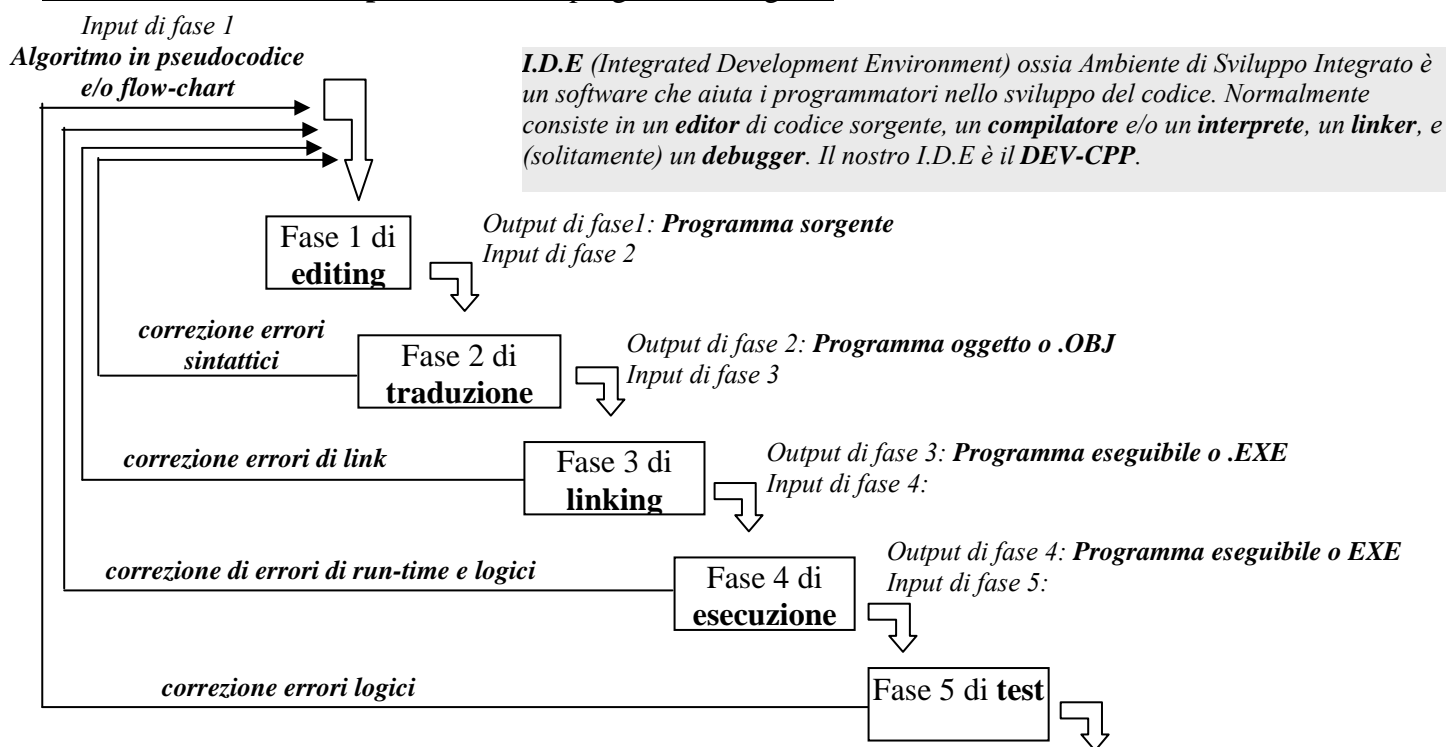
Input di fase 1
Algoritmo in pseudocodice e/o flow-chart

I.D.E (Integrated Development Environment) ossia Ambiente di Sviluppo Integrato è un software che aiuta i programmatori nello sviluppo del codice. Normalmente consiste in un editor di codice sorgente, un compilatore e/o un interprete, un linker, e (solitamente) un debugger. Il nostro I.D.E è il DEV-CPP.

Fase 1 di editing

Output di fase1: Programma sorgente
Input di fase 2

correzione errori sintattici

Fase 2 di traduzione

Output di fase 2: Programma oggetto o .OBJ
Input di fase 3

correzione errori di link

Fase 3 di linking

Output di fase 3: Programma eseguibile o .EXE
Input di fase 4:

correzione di errori di run-time e logici

Fase 4 di esecuzione

Output di fase 4: Programma eseguibile o EXE
Input di fase 5:

correzione errori logici

Fase 5 di test